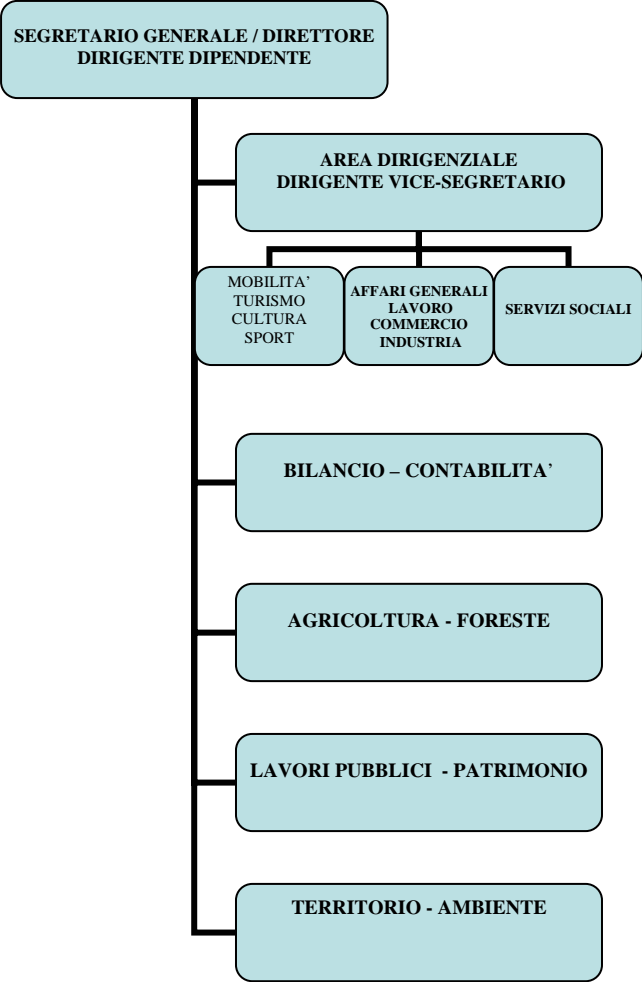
SEGRETARIO GENERALE / DIRETTORE
DIRIGENTE DIPENDENTE

AREA DIRIGENZIALE
DIRIGENTE VICE-SEGRETARIO

MOBILITA' TURISMO CULTURA SPORT

AFFARI GENERALI LAVORO COMMERCIO INDUSTRIA

SERVIZI SOCIALI

BILANCIO – CONTABILITA'

AGRICOLTURA - FORESTE

LAVORI PUBBLICI - PATRIMONIO

TERRITORIO - AMBIENTE